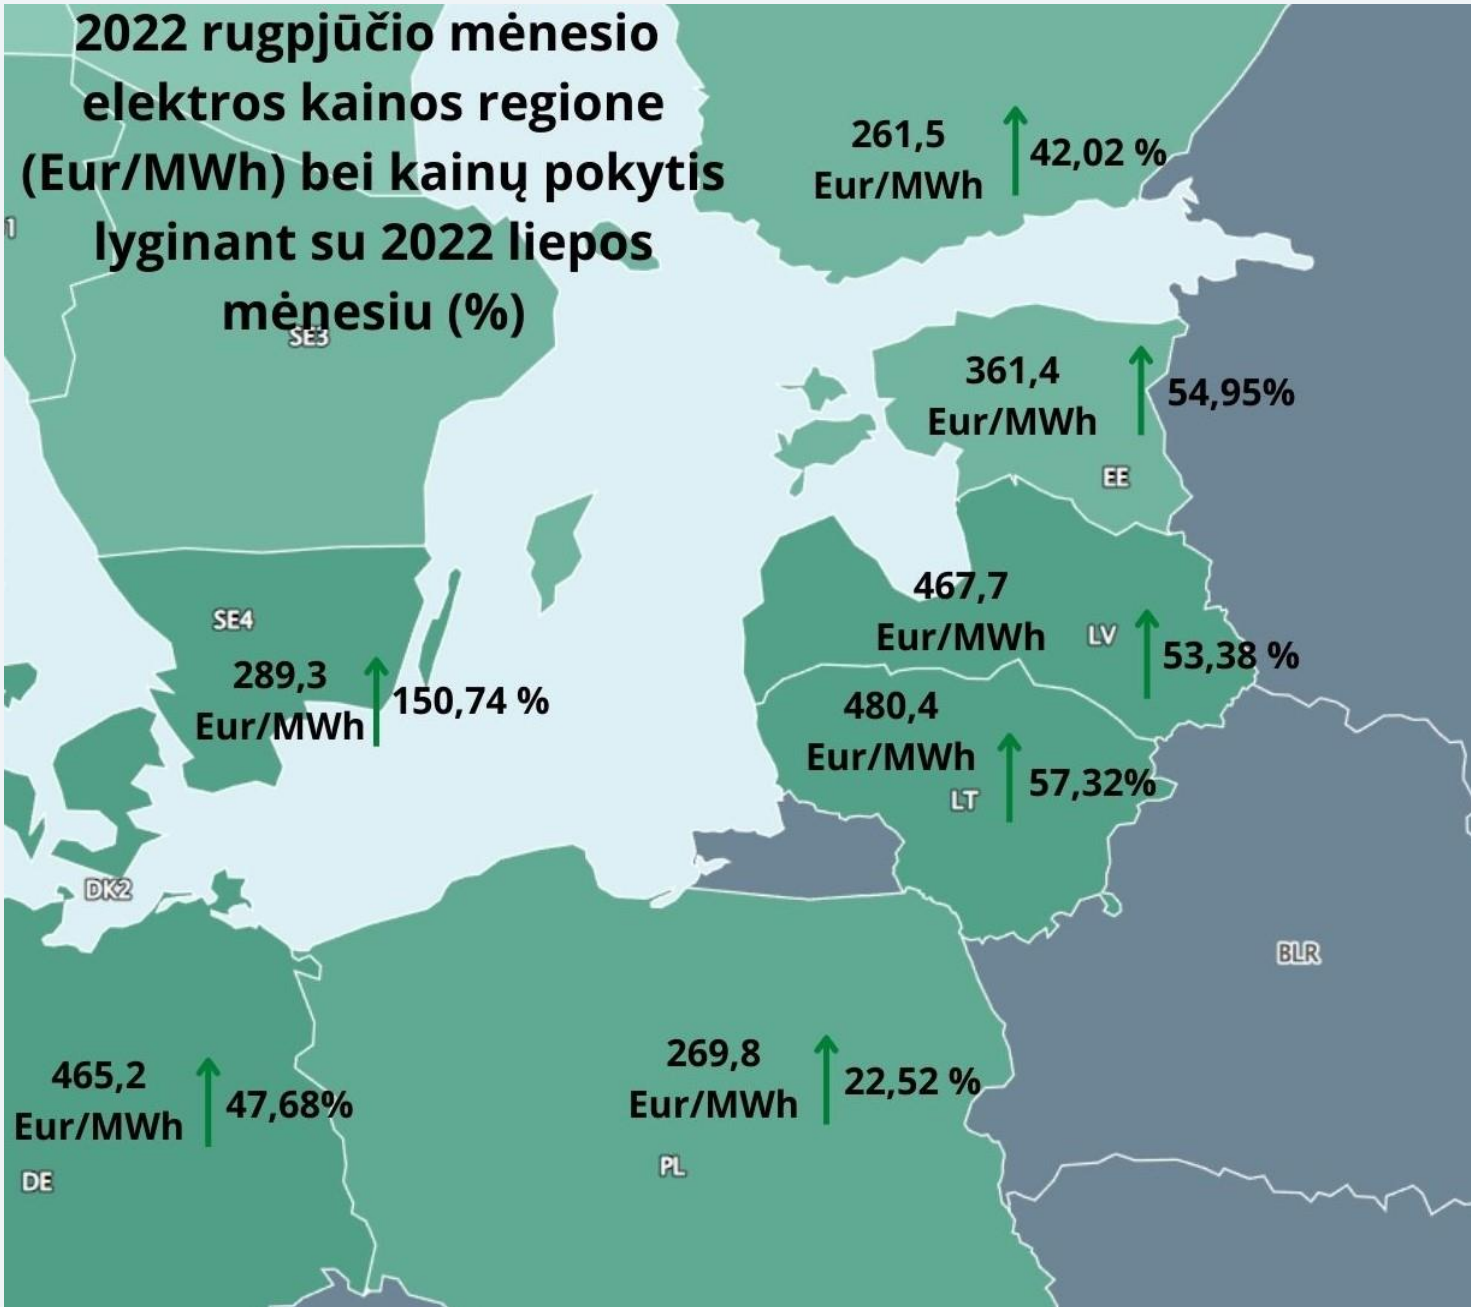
2022 rugpjūčio mėnesio elektros kainos regione (Eur/MWh) bei kainų pokytis lyginant su 2022 liepos mėnesiu (%)

SE3

261,5 Eur/MWh 42,02 %

361,4 Eur/MWh 54,95%

EE

SE4

289,3 Eur/MWh 150,74 %

467,7 Eur/MWh LV 53,38 %

480,4 Eur/MWh 57,32%

LT

DK2

BLR

465,2 Eur/MWh 47,68%

DE

269,8 Eur/MWh 22,52 %

PL